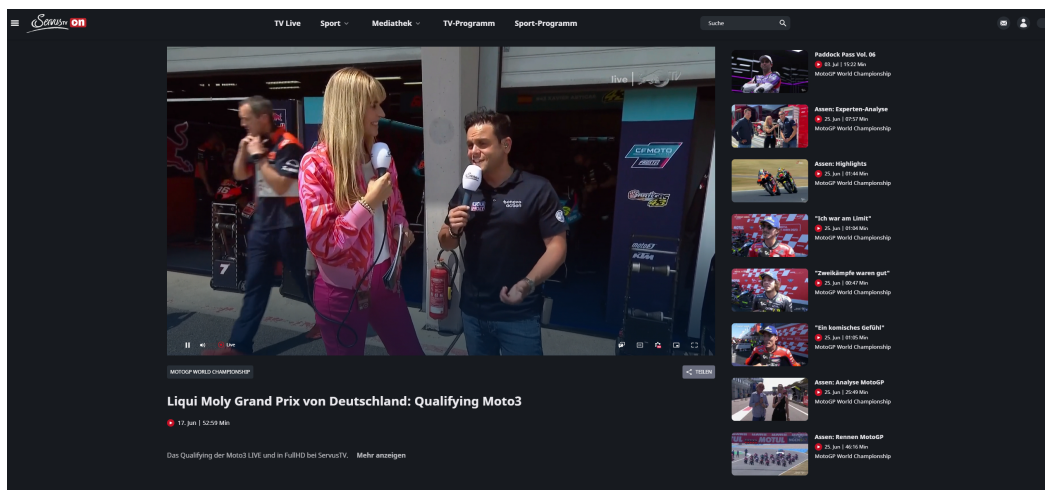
ServusTV On

TV Live Sport Mediathek TV-Programm Sport-Programm

Suche

live | ServusTV

CFMOTO

Live

MOTOGP WORLD CHAMPIONSHIP

TEILEN

Liqui Moly Grand Prix von Deutschland: Qualifying Moto3

17. Jun | 52:59 Min

Das Qualifying der Moto3 LIVE und in FullHD bei ServusTV. Mehr anzeigen

Paddock Pass Vol. 06
03. Juli | 15:22 Min
MotoGP World Championship

Assen: Experten-Analyse
25. Jun | 07:57 Min
MotoGP World Championship

Assen: Highlights
25. Jun | 01:44 Min
MotoGP World Championship

"Ich war am Limit"
25. Jun | 01:04 Min
MotoGP World Championship

"Zweikämpfe waren gut"
25. Jun | 00:47 Min
MotoGP World Championship

"Ein komisches Gefühl"
25. Jun | 01:05 Min
MotoGP World Championship

Assen: Analyse MotoGP
25. Jun | 25:49 Min
MotoGP World Championship

Assen: Rennen MotoGP
25. Jun | 40:16 Min
MotoGP World Championship